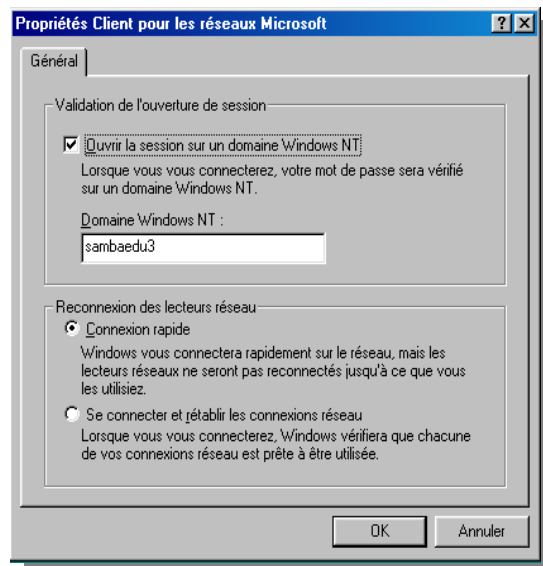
Propriétés Client pour les réseaux Microsoft

? X

Général

Validation de l'ouverture de session

Ouvrir la session sur un domaine Windows NT

Lorsque vous vous connecterez, votre mot de passe sera vérifié sur un domaine Windows NT.

Domaine Windows NT :

sambaedu3

Reconnexion des lecteurs réseau

Connexion rapide

Windows vous connectera rapidement sur le réseau, mais les lecteurs réseaux ne seront pas reconnectés jusqu'à ce que vous les utilisiez.

Se connecter et rétablir les connexions réseau

Lorsque vous vous connecterez, Windows vérifiera que chacune de vos connexions réseau est prête à être utilisée.

OK

Annuler